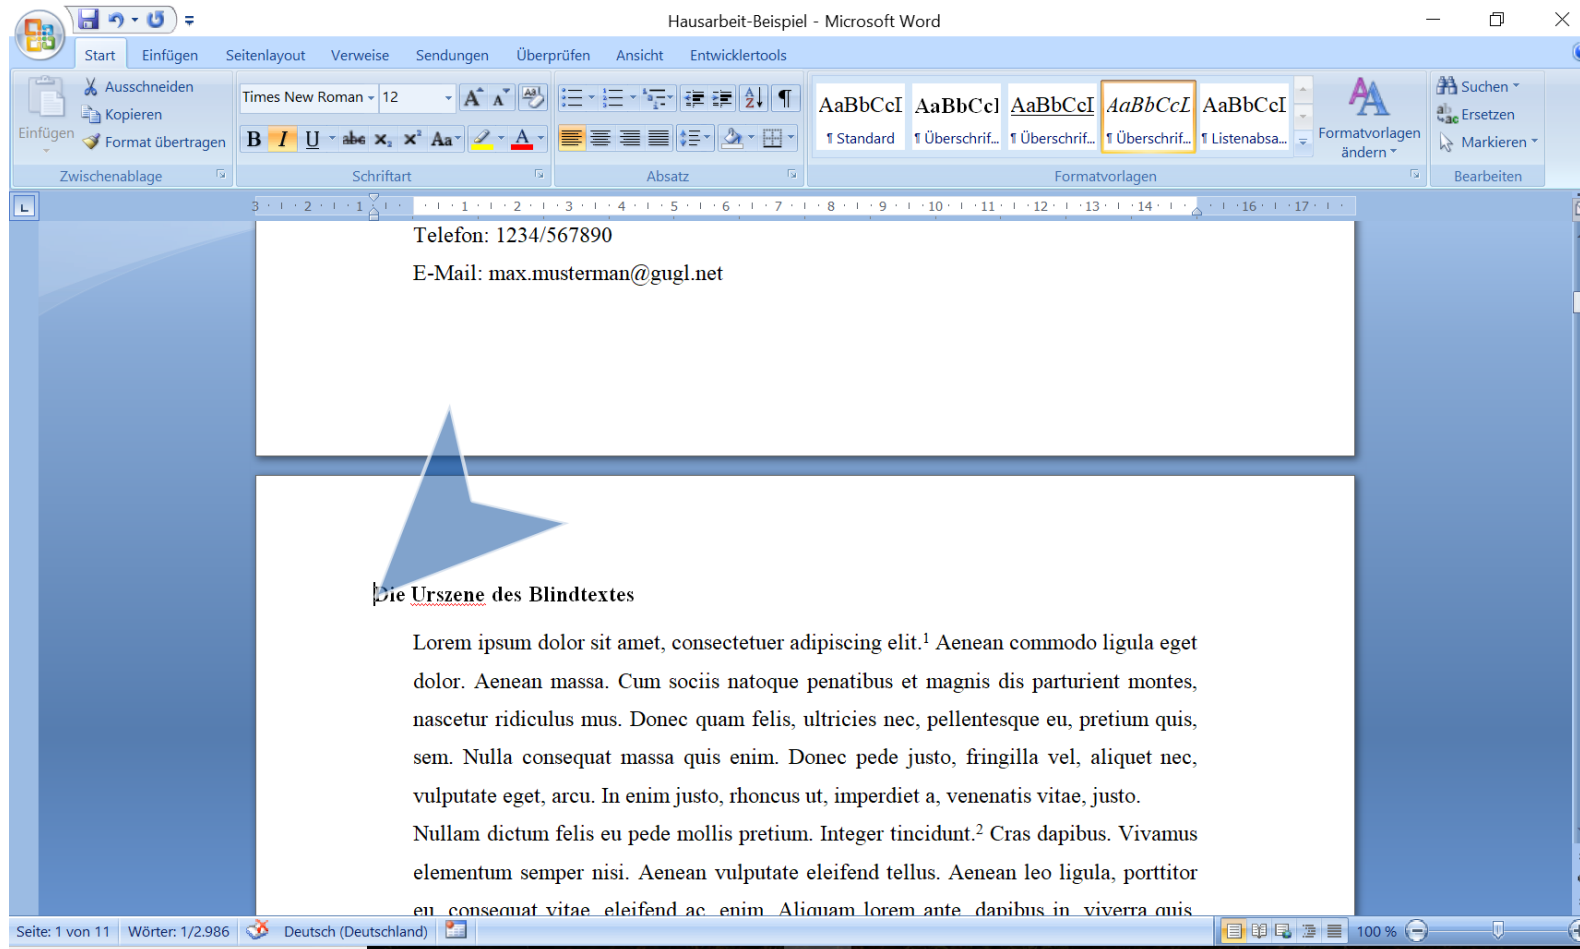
Hausarbeit-Beispiel - Microsoft Word

Start Einfügen Seitenlayout Verweise Sendungen Überprüfen Ansicht Entwicklertools

Ausschneiden
Kopieren
Einfügen
Format übertragen
Zwischenablage

Times New Roman 12
B I U abe $x_2$ $x^2$ Aa
Schriftart

Absatz

AaBbCcI ¶ Standard
AaBbCcI ¶ Überschrif...
AaBbCcI ¶ Überschrif...
AaBbCcL ¶ Überschrif...
AaBbCcI ¶ Listenabsa...
Formatvorlagen ändern
Formatvorlagen

Suchen
Ersetzen
Markieren
Bearbeiten

Telefon: 1234/567890

E-Mail: max.musterman@gugl.net

Die Urszene des Blindtextes

Lorem ipsum dolor sit amet, consectetuer adipiscing elit.$^1$ Aenean commodo ligula eget dolor. Aenean massa. Cum sociis natoque penatibus et magnis dis parturient montes, nascetur ridiculus mus. Donec quam felis, ultricies nec, pellentesque eu, pretium quis, sem. Nulla consequat massa quis enim. Donec pede justo, fringilla vel, aliquet nec, vulputate eget, arcu. In enim justo, rhoncus ut, imperdiet a, venenatis vitae, justo.

Nullam dictum felis eu pede mollis pretium. Integer tincidunt.$^2$ Cras dapibus. Vivamus elementum semper nisi. Aenean vulputate eleifend tellus. Aenean leo ligula, porttitor eu, consequat vitae, eleifend ac, enim. Aliquam lorem ante, dapibus in, viverra quis,

Seite: 1 von 11 Wörter: 1/2.986 Deutsch (Deutschland) 100 %